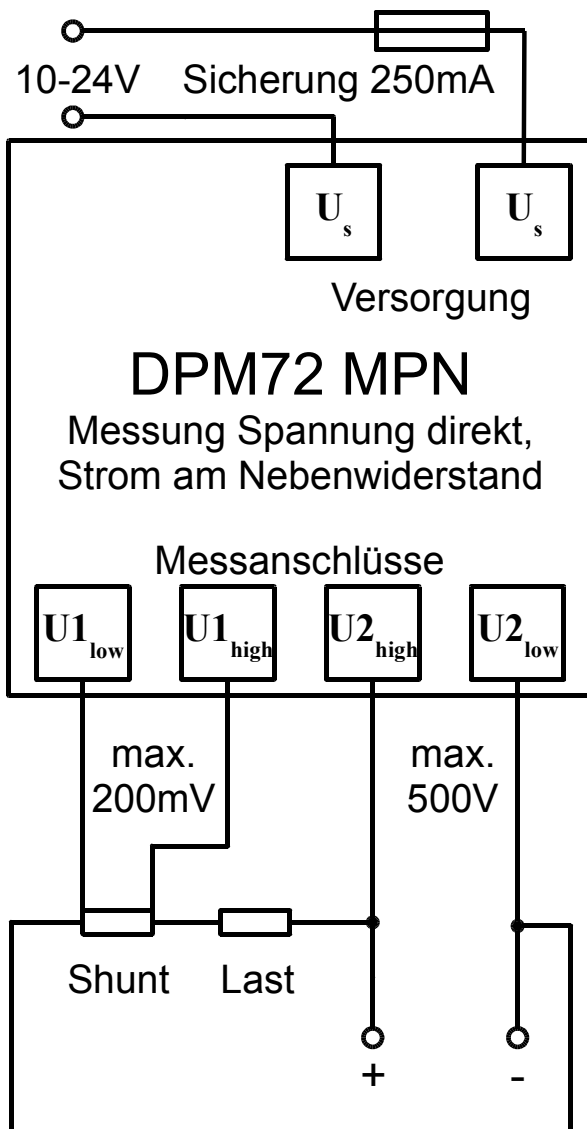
10-24V Sicherung 250mA

$U_s$ $U_s$

Versorgung

DPM72 MPN

Messung Spannung direkt, Strom am Nebenwiderstand

Messanschlüsse

$U1_{low}$ $U1_{high}$ $U2_{high}$ $U2_{low}$

max. 200mV

max. 500V

Shunt Last

+ -